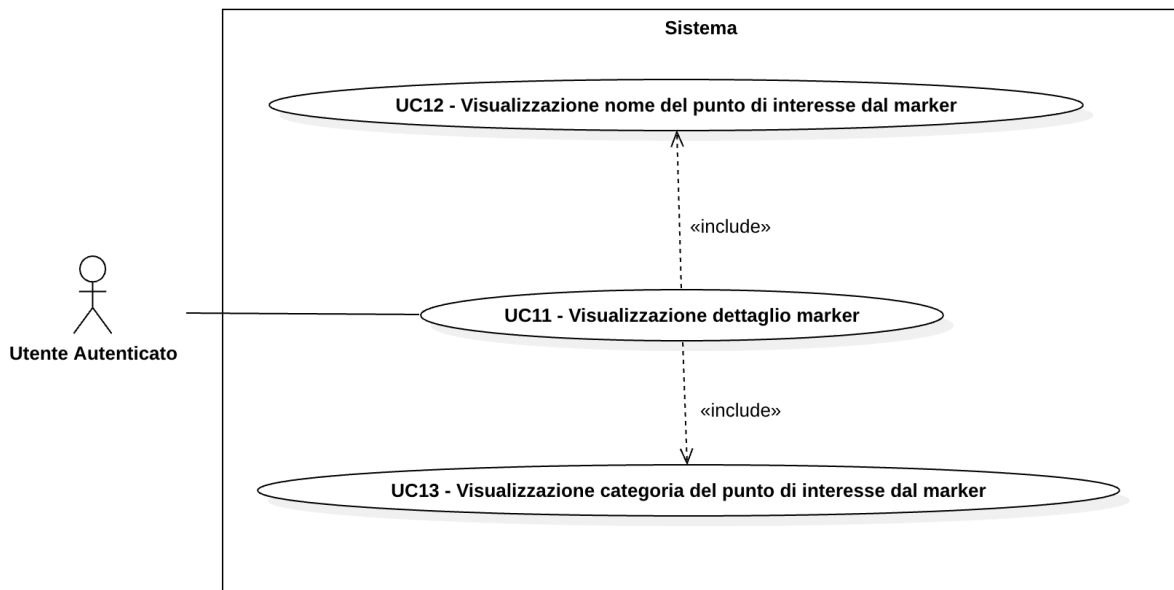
Sistema

UC12 - Visualizzazione nome del punto di interesse dal marker

«include»

Utente Autenticato

UC11 - Visualizzazione dettaglio marker

«include»

UC13 - Visualizzazione categoria del punto di interesse dal marker